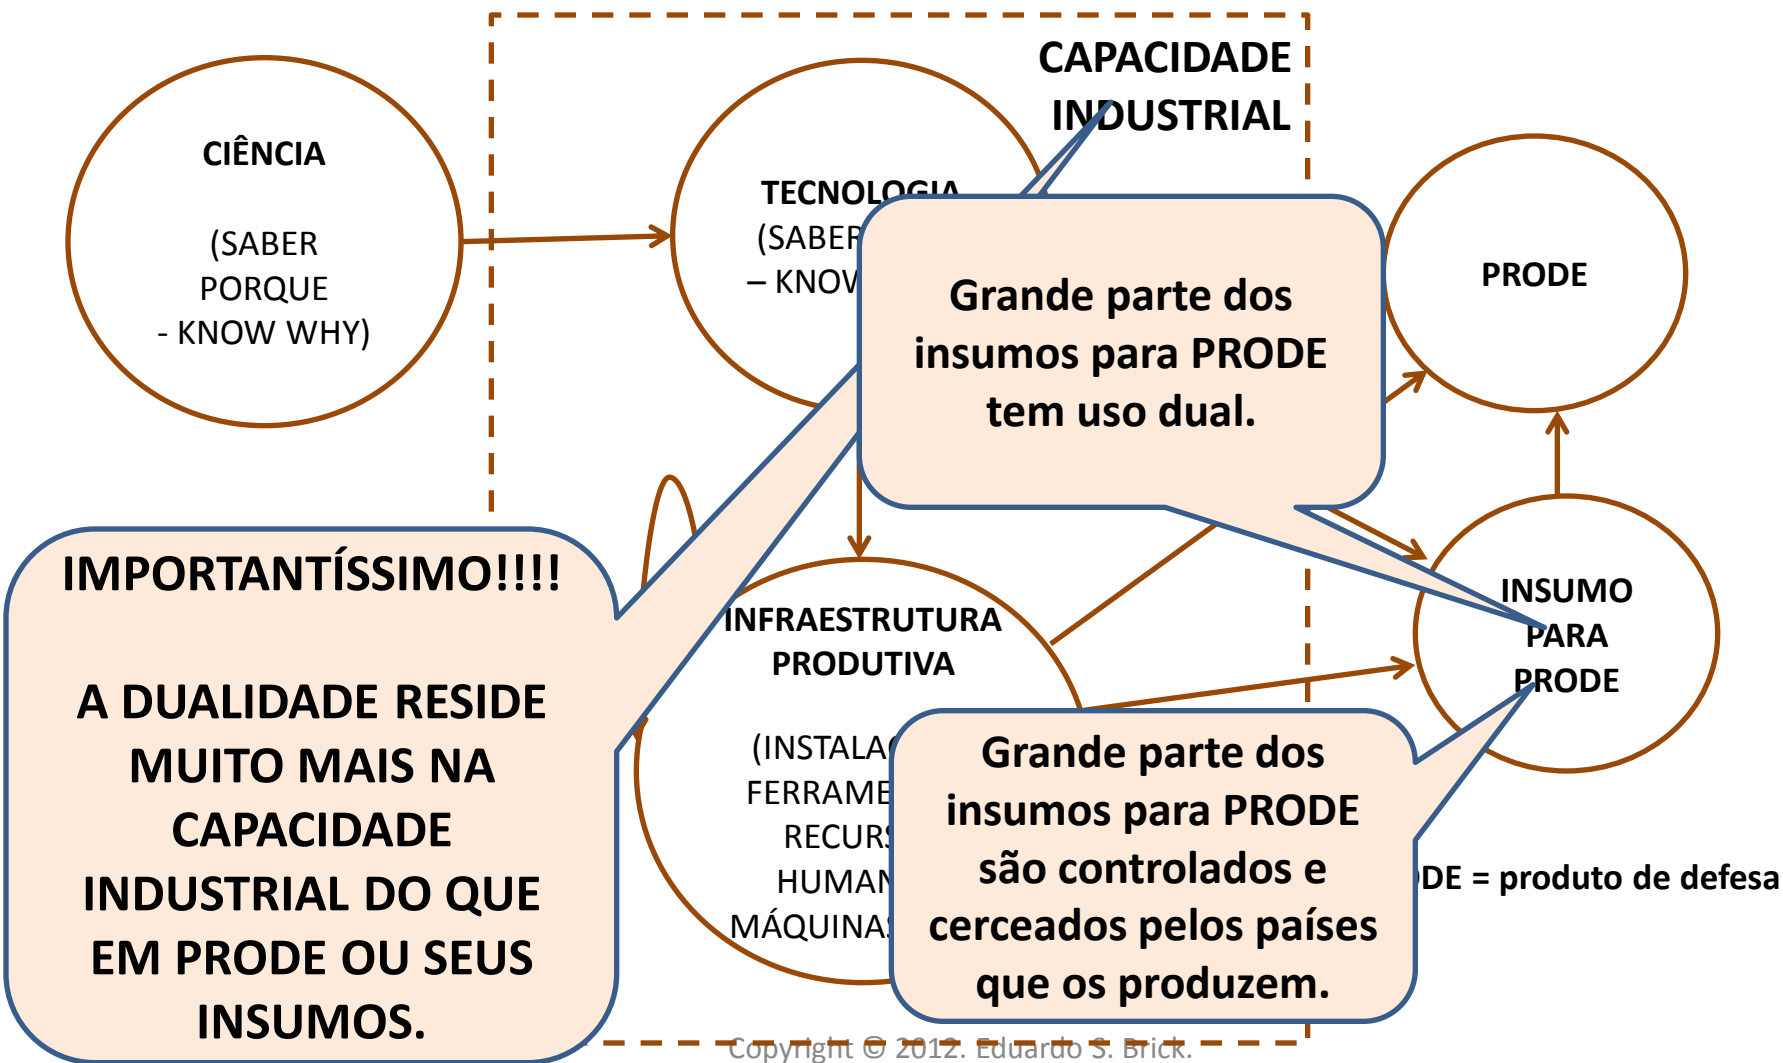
CAPACIDADE INDUSTRIAL

CIÊNCIA

(SABER PORQUE - KNOW WHY)

TECNOLOGIA (SABER – KNOW

Grande parte dos insumos para PRODE tem uso dual.

PRODE

IMPORTANTÍSSIMO!!!!

A DUALIDADE RESIDE MUITO MAIS NA CAPACIDADE INDUSTRIAL DO QUE EM PRODE OU SEUS INSUMOS.

INFRAESTRUTURA PRODUTIVA

(INSTALA FERRAME RECURS HUMAN MÁQUINAS

INSUMO PARA PRODE

Grande parte dos insumos para PRODE são controlados e cerceados pelos países que os produzem.

DE = produto de defesa

Copyright © 2012. Eduardo S. Brick.